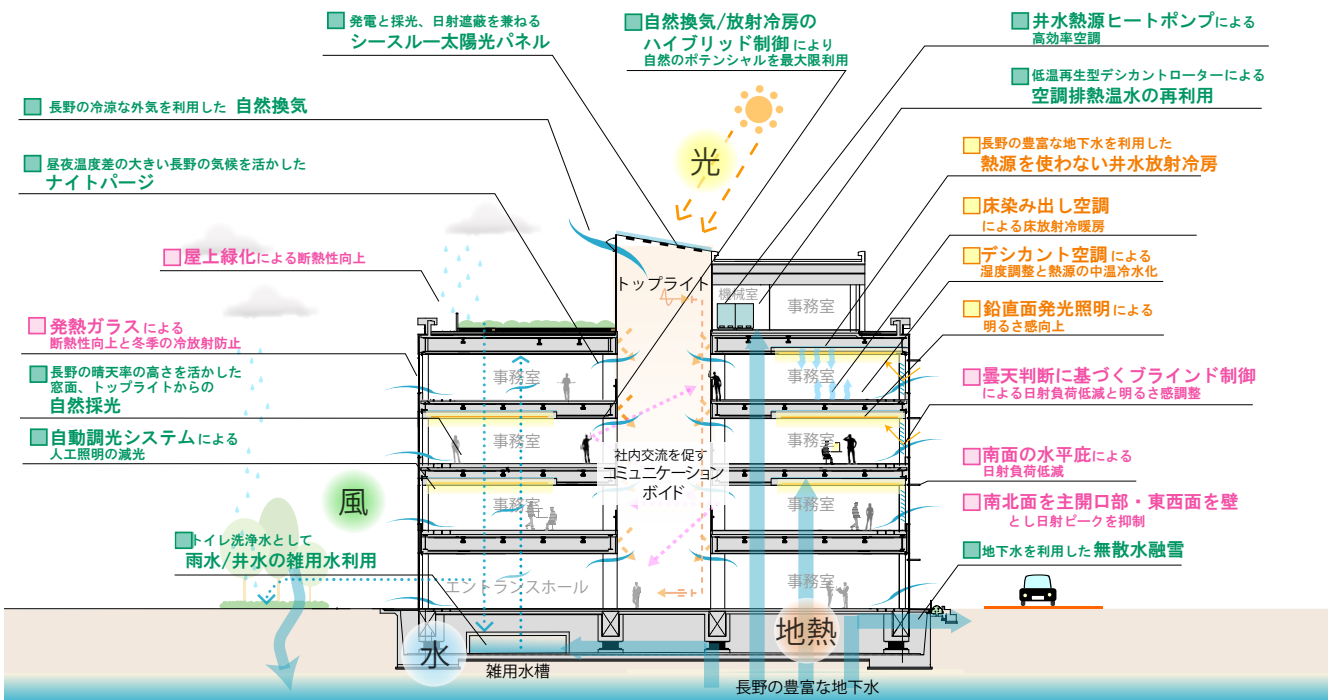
発電と採光、日射遮蔽を兼ねる
シースルー太陽光パネル

自然換気/放射冷房の
ハイブリッド制御により
自然のポテンシャルを最大限利用

井水熱源ヒートポンプによる
高効率空調

低温再生型デシカントローターによる
空調排熱温水の再利用

長野の冷涼な外気を利用した 自然換気

昼夜温度差の大きい長野の気候を活かした
ナイトパージ

長野の豊富な地下水を利用した
熱源を使わない井水放射冷房

床染み出し空調
による床放射冷暖房

デシカント空調による
湿度調整と熱源の中温冷水化

鉛直面発光照明による
明るさ感向上

光

屋上緑化による断熱性向上

発熱ガラスによる
断熱性向上と冬季の冷放射防止

長野の晴天率の高さを活かした
窓面、トップライトからの
自然採光

自動調光システムによる
人工照明の減光

曇天判断に基づくブラインド制御
による日射負荷低減と明るさ感調整

南面の水平庇による
日射負荷低減

南北面を主開口部・東西面を壁
とし日射ピークを抑制

地下水を利用した無散水融雪

トイレ洗浄水として
雨水/井水の雑用水利用

風

トップライト
機械室
事務室
事務室
事務室
事務室
事務室
事務室
事務室
事務室
社内交流を促す
コミュニケーション
ボイド
エントランスホール

地熱
水
雑用水槽
長野の豊富な地下水